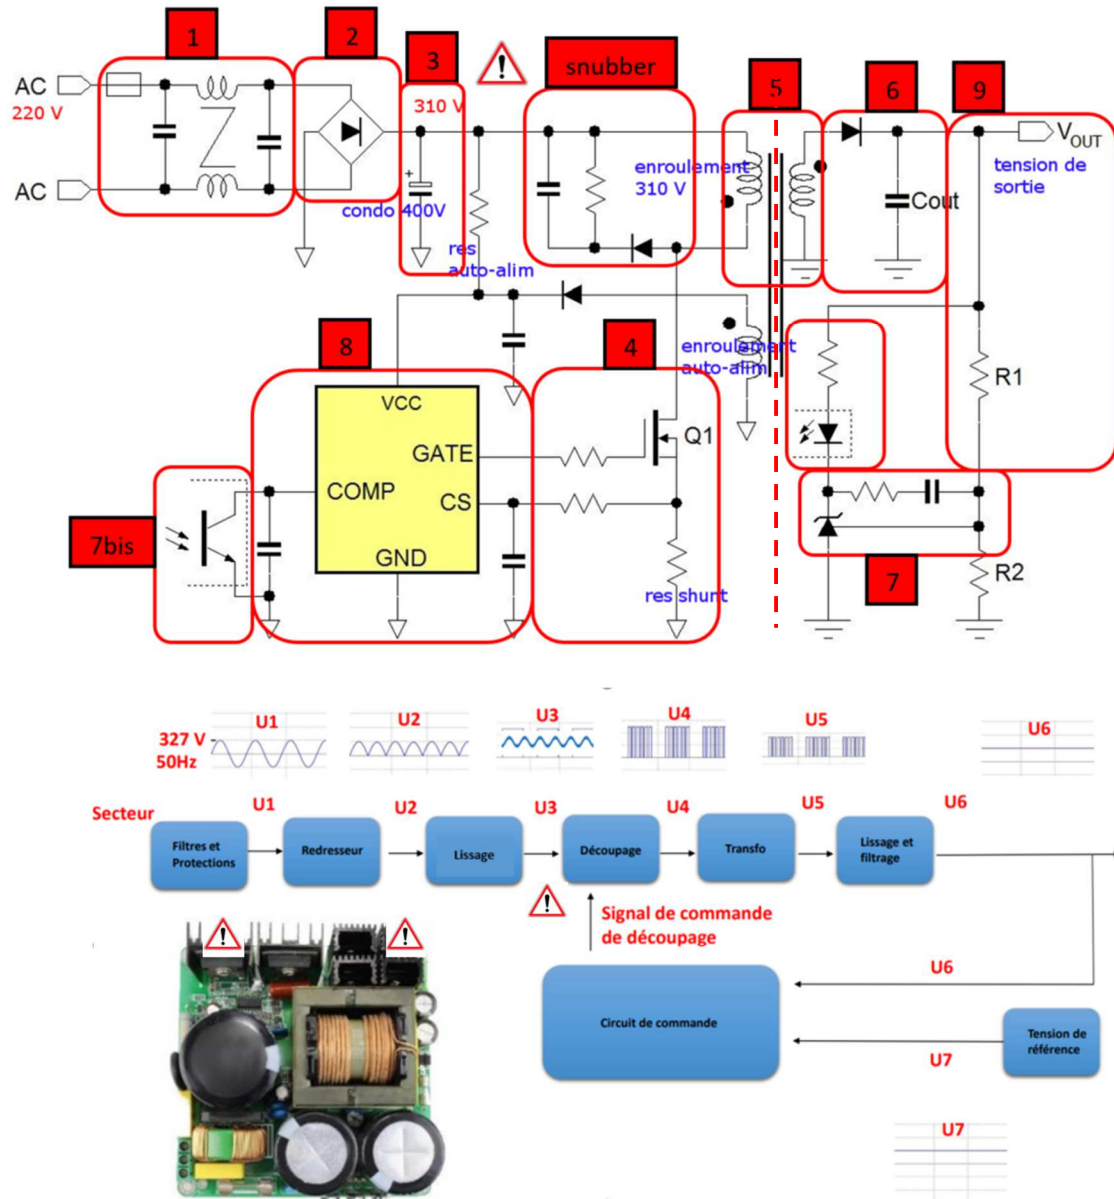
1
2
3
snubber
5
6
9
AC
220 V
AC
310 V
condo 400V
res
auto-alim
enroulement
310 V
$V_{OUT}$
tension de sortie
Cout
8
4
enroulement
auto-alim
VCC
GATE
COMP
CS
GND
Q1
R1
7bis
res shunt
7
R2

327 V
50Hz
U1
U2
U3
U4
U5
U6

Secteur
U1
U2
U3
U4
U5
U6
Filtres et Protections
Redresseur
Lissage
Découpage
Transfo
Lissage et filtrage
Signal de commande de découpage
U6
Circuit de commande
Tension de référence
U7
U7